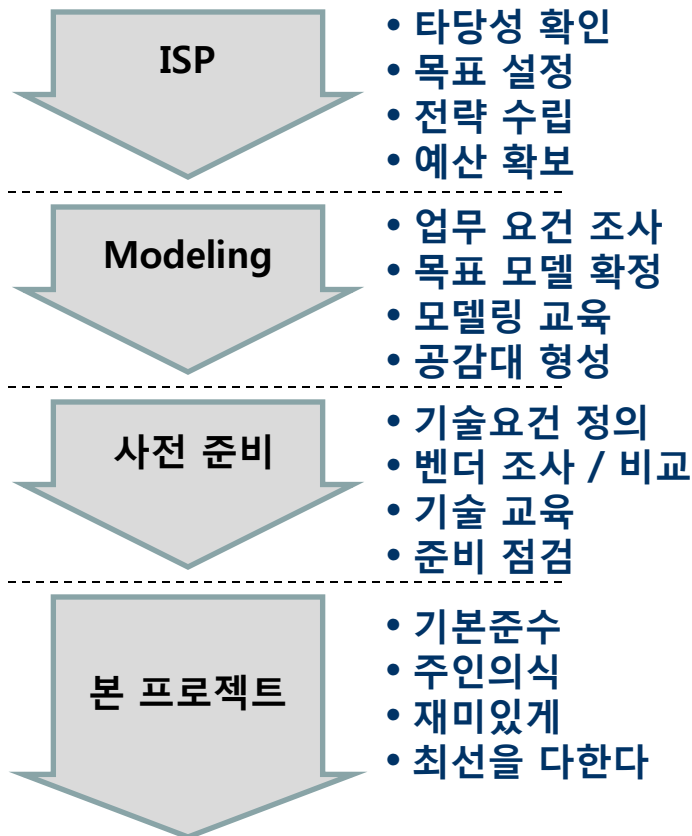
ISP

• 타당성 확인
• 목표 설정
• 전략 수립
• 예산 확보

Modeling

• 업무 요건 조사
• 목표 모델 확정
• 모델링 교육
• 공감대 형성

사전 준비

• 기술요건 정의
• 벤더 조사 / 비교
• 기술 교육
• 준비 점검

본 프로젝트

• 기본준수
• 주인의식
• 재미있게
• 최선을 다한다